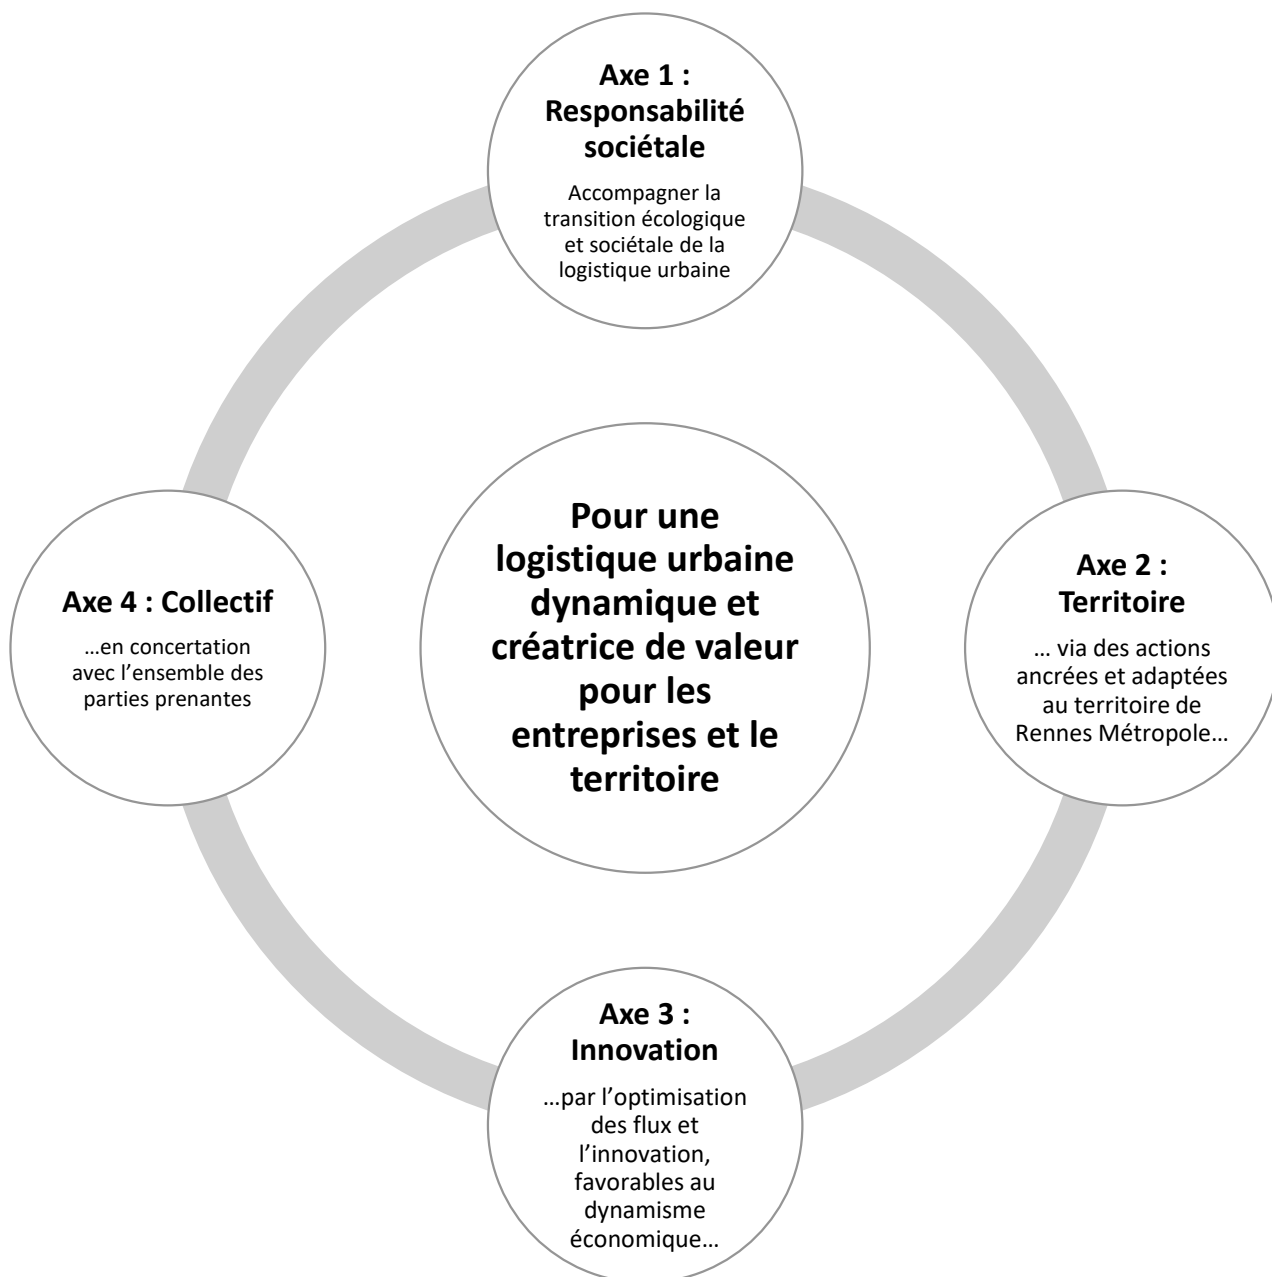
Axe 1 : Responsabilité sociétale

Accompagner la transition écologique et sociétale de la logistique urbaine

Axe 4 : Collectif

…en concertation avec l'ensemble des parties prenantes

Pour une logistique urbaine dynamique et créatrice de valeur pour les entreprises et le territoire

Axe 2 : Territoire

… via des actions ancrées et adaptées au territoire de Rennes Métropole…

Axe 3 : Innovation

…par l'optimisation des flux et l'innovation, favorables au dynamisme économique…